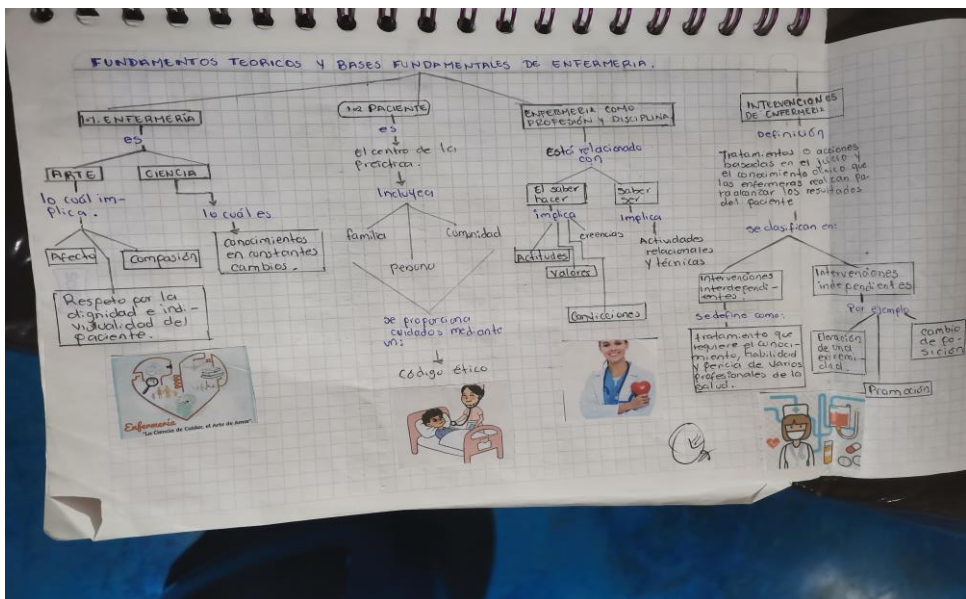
FUNDAMENTOS TEORICOS Y BASES FUNDAMENTALES DE ENFERMERIA.

1.1 ENFERMERÍA

es

ARTE

CIENCIA

lo cuál implica.

lo cuál es

Afecto

Compasión

conocimientos en constantes cambios.

Respeto por la dignidad e individualidad del paciente.

Enfermería
"La Ciencia de Cuidar, el Arte de Amar"

1.2 PACIENTE

es

el centro de la práctica.

Incluye a

familia

comunidad

persona

se proporciona cuidados mediante un:

código ético

ENFERMERIA COMO PROFESIÓN Y DISCIPLINA

está relacionado con

El saber hacer

Saber ser

implica

implica

Actitudes

creencias

Valores

Convicciones

Actividades relacionales y técnicas

INTERVENCIONES DE ENFERMERIA

Definición

Tratamientos o acciones basadas en el juicio y el conocimiento clínico que las enfermeras realizan para realizar los resultados del paciente

se clasifican en:

Intervenciones interdependientes.

Intervenciones independientes

se define como:

tratamiento que requiere el conocimiento, habilidad y pericia de varios profesionales de la salud.

Por ejemplo

Elevación de una extremidad.

cambio de posición

Promoción